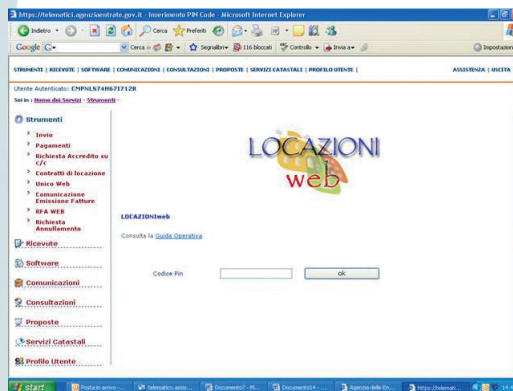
https://telematici.agenziaentrate.gov.it - Inserimento PIN Code - Microsoft Internet Explorer

Indietro · Cerca · Preferiti

Google G- · Cerca · Segnalibri · 116 bloccati · Controllo · Invia a · Impostazioni

STRUMENTI | RICEVUTE | SOFTWARE | COMUNICAZIONI | CONSULTAZIONI | PROPOSTE | SERVIZI CATASTALI | PROFILO UTENTE | ASSISTENZA | USCITA

Utente Autenticato: CMPNLS74H67I712R

Sei in : Home dei Servizi - Strumenti -

Strumenti
Invio
Pagamenti
Richiesta Accredito su c/c
Contratti di locazione
Unico Web
Comunicazione Emissione Fatture
RFA WEB
Richiesta Annullamento

Ricevute
Software
Comunicazioni
Consultazioni
Proposte
Servizi Catastali
Profilo Utente

LOCAZIONI web

LOCAZIONIweb

Consulta la Guida Operativa

Codice Pin
ok

start · Posta in arrivo -... · telematici.assis... · Documento7 - M... · Documento14 - ... · Agenzia delle En... · https://telemati... · 16.4